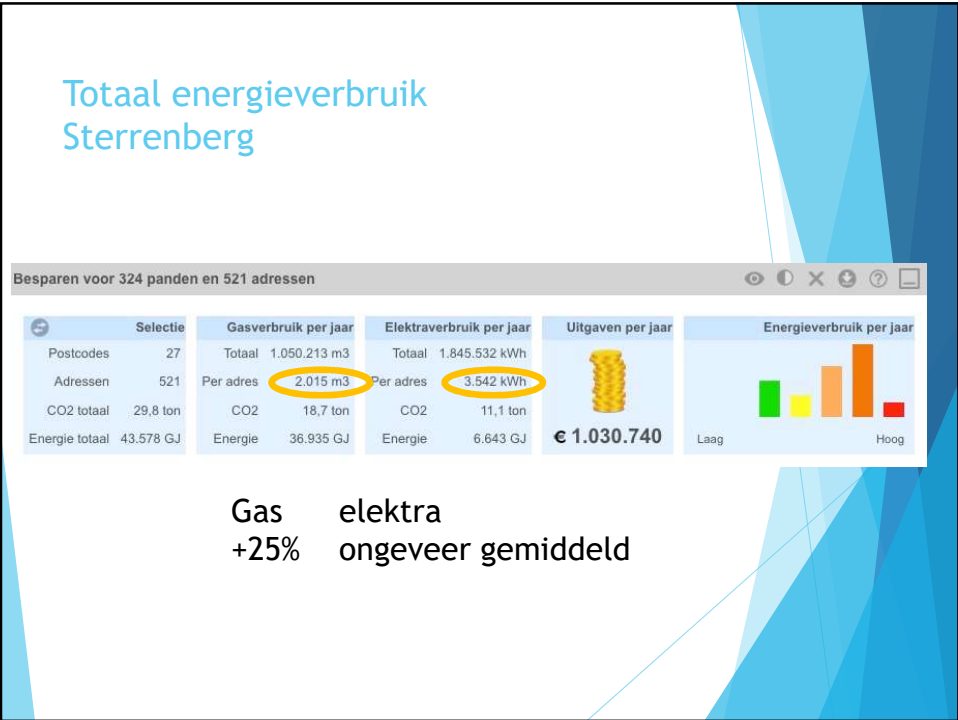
Totaal energieverbruik Sterrenberg

Besparen voor 324 panden en 521 adressen

| | Selectie |
|---|---|
| Postcodes | 27 |
| Adressen | 521 |
| CO2 totaal | 29,8 ton |
| Energie totaal | 43.578 GJ |

| Gasverbruik per jaar | |
|---|---|
| Totaal | 1.050.213 m3 |
| Per adres | 2.015 m3 |
| CO2 | 18,7 ton |
| Energie | 36.935 GJ |

| Elektraverbruik per jaar | |
|---|---|
| Totaal | 1.845.532 kWh |
| Per adres | 3.542 kWh |
| CO2 | 11,1 ton |
| Energie | 6.643 GJ |

Uitgaven per jaar
€ 1.030.740

Energieverbruik per jaar
Laag Hoog

Gas elektra
+25% ongeveer gemiddeld